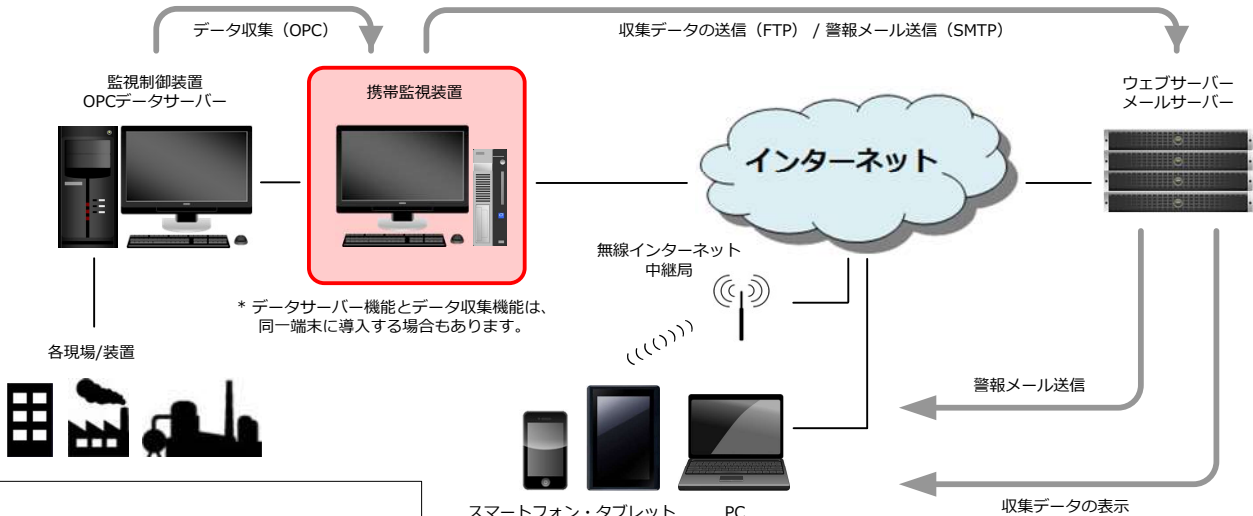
データ収集（OPC）

収集データの送信（FTP） / 警報メール送信（SMTP）

監視制御装置
OPCデータサーバー

携帯監視装置

ウェブサーバー
メールサーバー

インターネット

無線インターネット
中継局

* データサーバー機能とデータ収集機能は、
同一端末に導入する場合もあります。

各現場/装置

警報メール送信

収集データの表示

スマートフォン・タブレット

PC